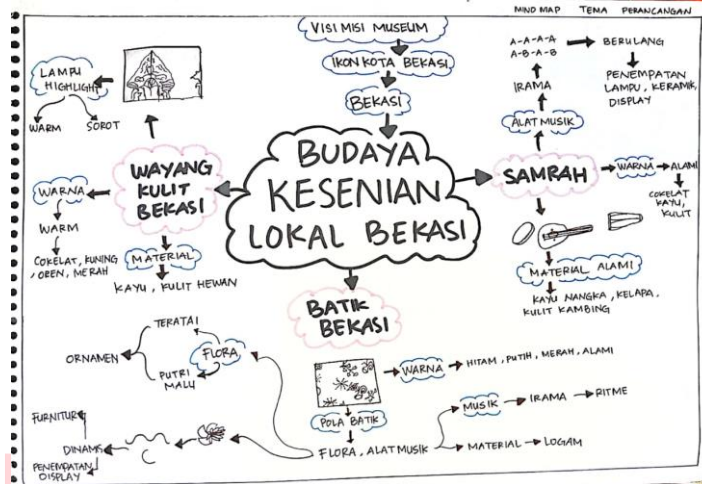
MIND MAP TEMA PERANCANGAN

VISI MISI MUSEUM
IKON KOTA BEKASI
BEKASI

BUDAYA KESENIAN LOKAL BEKASI

LAMPU HIGHLIGHT
WARM
SOROT

WAYANG KULIT BEKASI
WARNA
WARM
COKELAT, KUNING, OREN, MERAH
MATERIAL
KAYU, KULIT HEWAN

A-A-A-A
A-B-A-B
BERULANG
PENEMPATAN LAMPU, KERAMIK, DISPLAY
IRAMA
ALAT MUSIK
SAMRAH
WARNA
ALAMI
COKELAT KAYU, KULIT
MATERIAL ALAMI
KAYU NANGKA, KELAPA, KULIT KAMBING

BATIK BEKASI
TERATAI
ORNAMEN
FLORA
PUTRI MALU
FURNITUR
DINAMIS
PENEMPATAN DISPLAY
WARNA
HITAM, PUTIH, MERAH, ALAMI
POLA BATIK
FLORA, ALAT MUSIK
MUSIK
IRAMA
RITME
MATERIAL
LOGAM